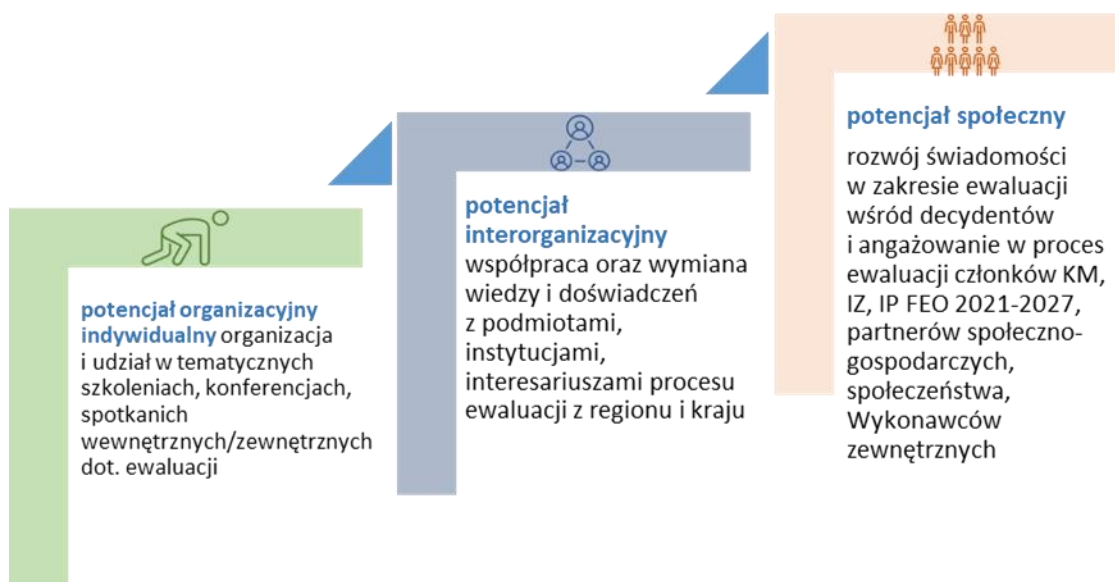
potencjał organizacyjny indywidualny organizacja i udział w tematycznych szkoleniach, konferencjach, spotkanich wewnętrznych/zewnętrznych dot. ewaluacji

potencjał interorganizacyjny
współpraca oraz wymiana wiedzy i doświadczeń z podmiotami, instytucjami, interesariuszami procesu ewaluacji z regionu i kraju

potencjał społeczny
rozwój świadomości w zakresie ewaluacji wśród decydentów i angażowanie w proces ewaluacji członków KM, IZ, IP FEO 2021-2027, partnerów społeczno-gospodarczych, społeczeństwa, Wykonawców zewnętrznych